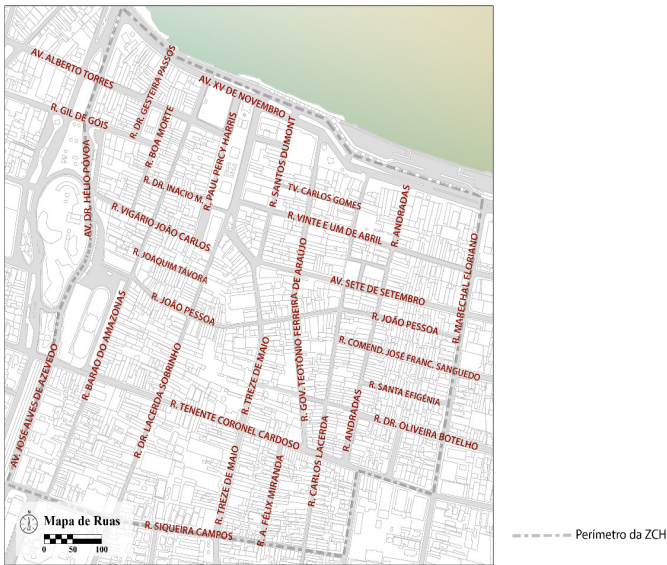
AV. ALBERTO TORRES
R. DR. GESTEIRA PASSOS
AV. XV DE NOVEMBRO
R. GIL DE GÓIS
R. BOA MORTE
R. PAUL PERCY HARRIS
R. SANTOS DUMONT
AV. DR. HÉLIO PÓVOA
R. DR. INÁCIO M.
TV. CARLOS GOMES
R. ANDRADAS
R. VIGÁRIO JOÃO CARLOS
R. VINTE E UM DE ABRIL
R. MARECHAL FLORIANO
R. JOAQUIM TÁVORA
AV. SETE DE SETEMBRO
R. JOÃO PESSOA
R. JOÃO PESSOA
R. BARÃO DO AMAZONAS
R. GOV. TEOTÔNIO FERREIRA DE ARAÚJO
R. COMEND. JOSÉ FRANC. SANGUEDO
AV. JOSÉ ALVES DE AZEVEDO
R. DR. LACERDA SOBRINHO
R. TREZE DE MAIO
R. SANTA EFIGÊNIA
R. TENENTE CORONEL CARDOSO
R. ANDRADAS
R. DR. OLIVEIRA BOTELHO
R. CARLOS LACERDA
R. TREZE DE MAIO
R. FÉLIX MIRANDA
Mapa de Ruas
0 50 100
R. SIQUEIRA CAMPOS
Perímetro da ZCH